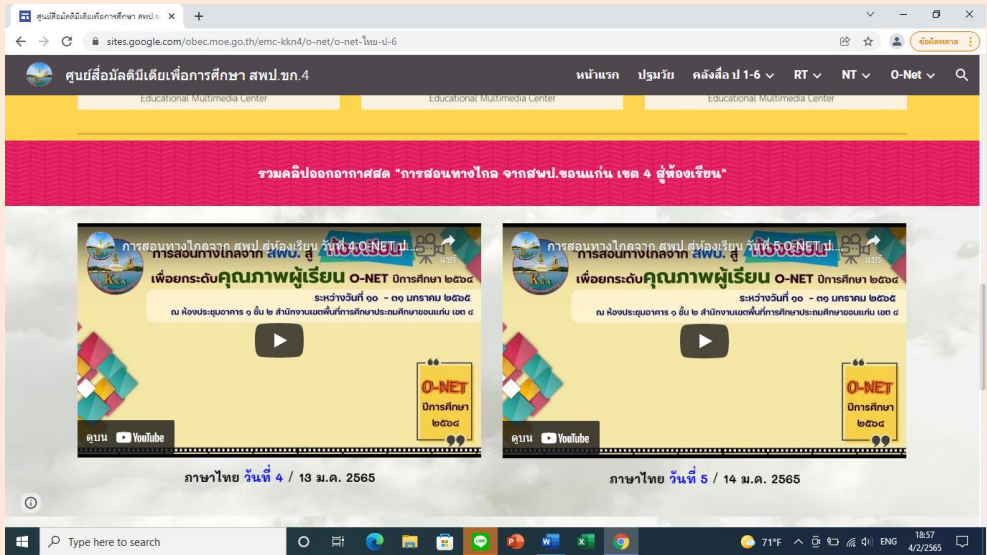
ศูนย์สื่อมัลติมีเดียเพื่อการศึกษา สพป.ข ×

sites.google.com/obec.moe.go.th/emc-kkn4/o-net/o-net-ไทย-ป-6

ข้อผิดพลาด

ศูนย์สื่อมัลติมีเดียเพื่อการศึกษา สพป.ขก.4

หน้าแรก ปฐมวัย คลังสื่อ ป 1-6 RT NT O-Net

Educational Multimedia Center

Educational Multimedia Center

Educational Multimedia Center

รวมคลิปออกอากาศสด "การสอนทางไกล จากสพป.ขอนแก่น เขต 4 สู่ห้องเรียน"

การสอนทางไกลจาก สพป.สู่ห้องเรียน วันที่ 4 O-NET ป...

แชร์

การสอนทางไกลจาก สพป. สู่ ห้องเรียน

เพื่อยกระดับคุณภาพผู้เรียน O-NET ปีการศึกษา ๒๕๖๔

ระหว่างวันที่ ๑๐ - ๓๑ มกราคม ๒๕๖๕

ณ ห้องประชุมอาคาร ๑ ชั้น ๒ สำนักงานเขตพื้นที่การศึกษาประถมศึกษาขอนแก่น เขต ๔

O-NET ปีการศึกษา ๒๕๖๔

ดูบน YouTube

ภาษาไทย วันที่ 4 / 13 ม.ค. 2565

การสอนทางไกลจาก สพป.สู่ห้องเรียน วันที่ 5 O-NET ป...

แชร์

การสอนทางไกลจาก สพป. สู่ ห้องเรียน

เพื่อยกระดับคุณภาพผู้เรียน O-NET ปีการศึกษา ๒๕๖๔

ระหว่างวันที่ ๑๐ - ๓๑ มกราคม ๒๕๖๕

ณ ห้องประชุมอาคาร ๑ ชั้น ๒ สำนักงานเขตพื้นที่การศึกษาประถมศึกษาขอนแก่น เขต ๔

O-NET ปีการศึกษา ๒๕๖๔

ดูบน YouTube

ภาษาไทย วันที่ 5 / 14 ม.ค. 2565

Type here to search

71°F ENG 18:57 4/2/2565